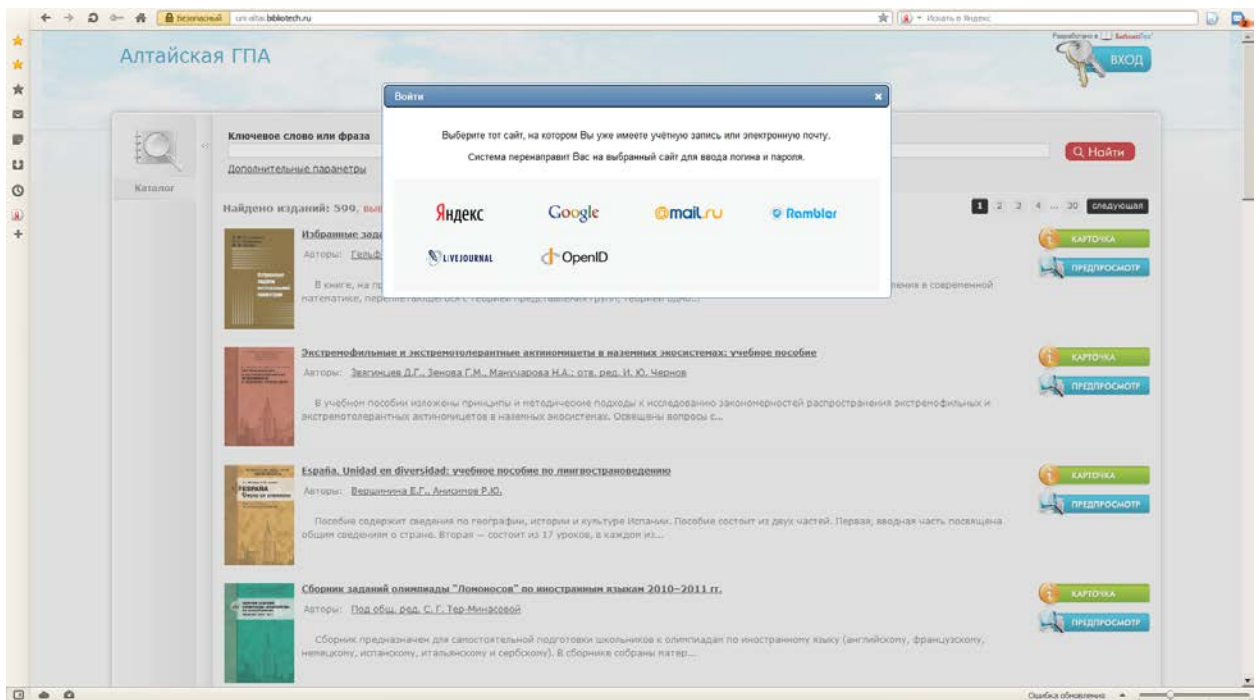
Безопасный uni-altai.bibliotech.ru

Искать в Яндекс

Алтайская ГПА

Разработано в BiblioTech

ВХОД

Войти

Выберите тот сайт, на котором Вы уже имеете учётную запись или электронную почту.

Система перенаправит Вас на выбранный сайт для ввода логина и пароля.

Яндекс Google @mail.ru Rambler

LIVEJOURNAL OpenID

Ключевое слово или фраза

Q Найти

Дополнительные параметры

Каталог

Найдено изданий: 599, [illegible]

1 2 3 4 ... 30 следующая

Избранные зад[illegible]

Авторы: Гельф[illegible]

В книге, на п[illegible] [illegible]ния в современной математике, пере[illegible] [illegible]

КАРТОЧКА

ПРЕДПРОСМОТР

Экстремофильные и экстремотолерантные актиномицеты в наземных экосистемах: учебное пособие

Авторы: Звягинцев Д.Г., Зенова Г.М., Манучарова Н.А.; отв. ред. И. Ю. Чернов

В учебном пособии изложены принципы и методические подходы к исследованию закономерностей распространения экстремофильных и экстремотолерантных актиномицетов в наземных экосистемах. Освещены вопросы с...

КАРТОЧКА

ПРЕДПРОСМОТР

España. Unidad en diversidad: учебное пособие по лингвострановедению

Авторы: Вершинина Е.Г., Анисимов Р.Ю.

Пособие содержит сведения по географии, истории и культуре Испании. Пособие состоит из двух частей. Первая, вводная часть посвящена общим сведениям о стране. Вторая — состоит из 17 уроков, в каждом из...

КАРТОЧКА

ПРЕДПРОСМОТР

Сборник заданий олимпиады "Ломоносов" по иностранным языкам 2010–2011 гг.

Авторы: Под общ. ред. С. Г. Тер-Минасовой

Сборник предназначен для самостоятельной подготовки школьников к олимпиадам по иностранному языку (английскому, французскому, немецкому, испанскому, итальянскому и сербскому). В сборнике собраны матер...

КАРТОЧКА

ПРЕДПРОСМОТР

Ошибка обновления